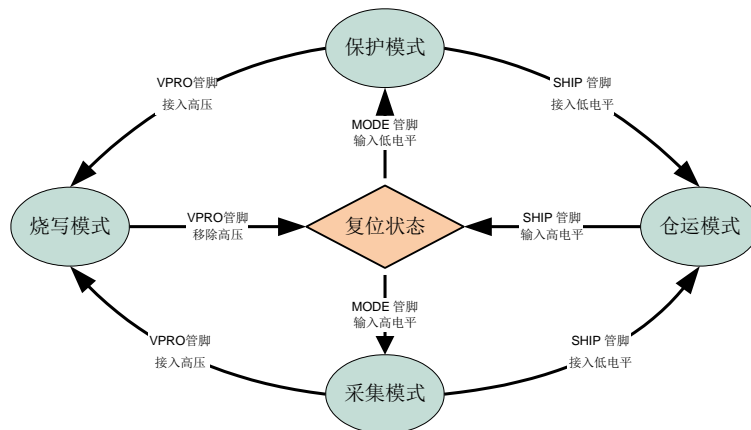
保护模式

VPRO管脚
接入高压

SHIP 管脚
接入低电平

MODE 管脚
输入低电平

烧写模式

VPRO管脚
移除高压

复位状态

SHIP 管脚
输入高电平

仓运模式

MODE 管脚
输入高电平

VPRO管脚
接入高压

SHIP 管脚
接入低电平

采集模式